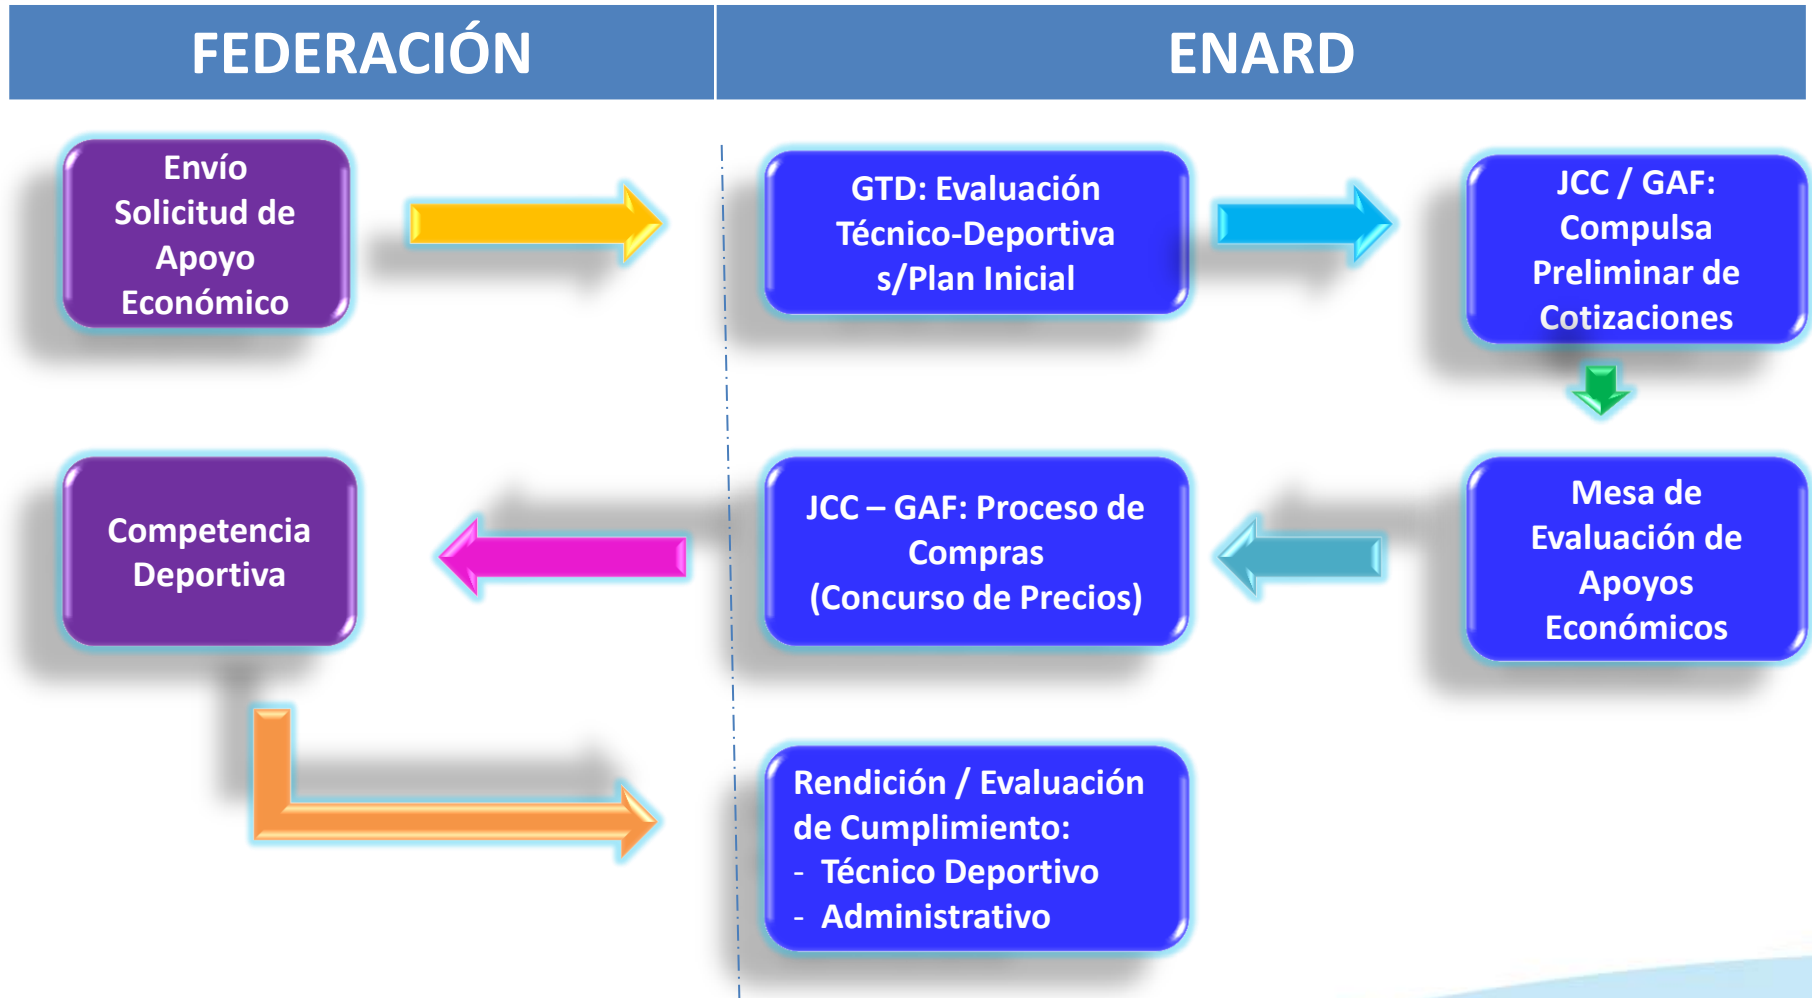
FEDERACIÓN

ENARD

Envío Solicitud de Apoyo Económico

GTD: Evaluación Técnico-Deportiva s/Plan Inicial

JCC / GAF: Compulsa Preliminar de Cotizaciones

Mesa de Evaluación de Apoyos Económicos

JCC – GAF: Proceso de Compras (Concurso de Precios)

Competencia Deportiva

Rendición / Evaluación de Cumplimiento:
- Técnico Deportivo
- Administrativo